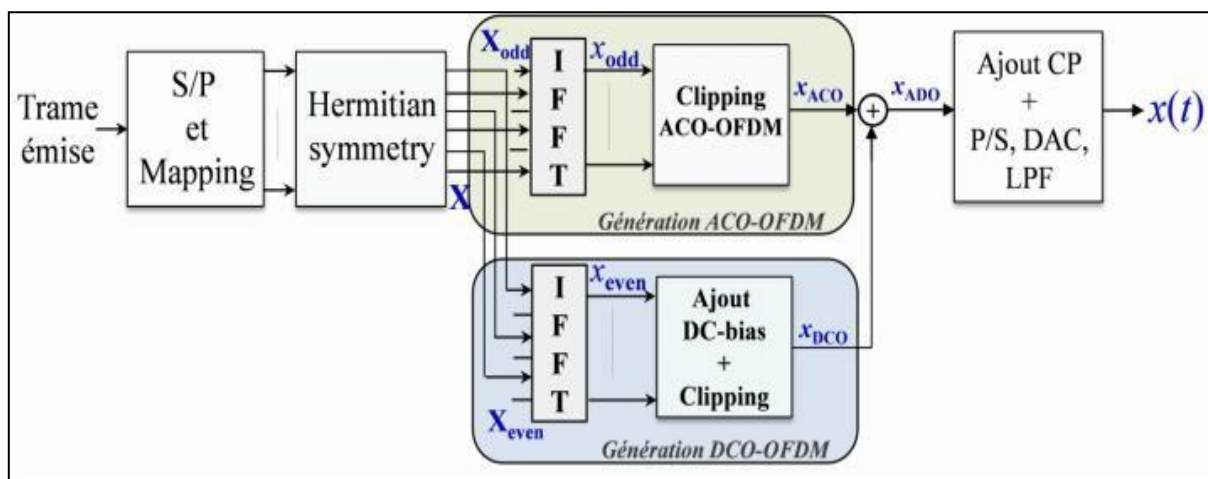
Trame émise

S/P et Mapping

Hermitian symmetry

X

$\mathbf{X}_{\text{odd}}$

I F F T

$x_{\text{odd}}$

Clipping ACO-OFDM

$x_{\text{ACO}}$

Génération ACO-OFDM

$+$

$x_{\text{ADO}}$

Ajout CP + P/S, DAC, LPF

$x(t)$

I F F T

$x_{\text{even}}$

Ajout DC-bias + Clipping

$x_{\text{DCO}}$

$\mathbf{X}_{\text{even}}$

Génération DCO-OFDM